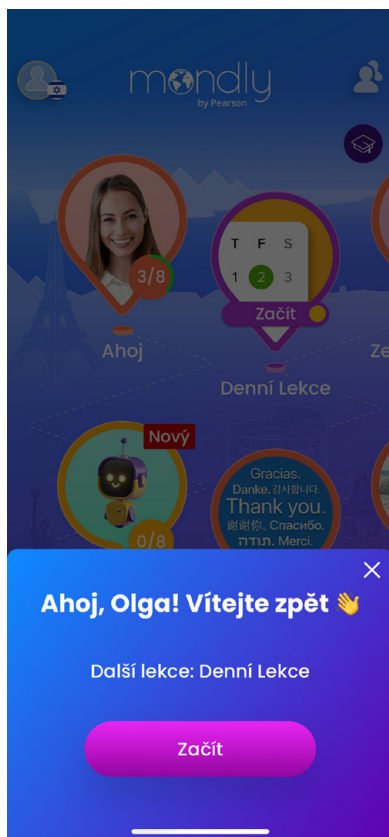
mondly
by Pearson

3/8
Ahoj

T F S
1 2 3
Začít
Denní Lekce

Ze

Nový
0/8

Gracias, Danke, 감사합니다. Thank you. 謝謝你, Спасибо. תודה. Merci.

Ahoj, Olga! Vítejte zpět 👋

Další lekce: Denní Lekce

Začít